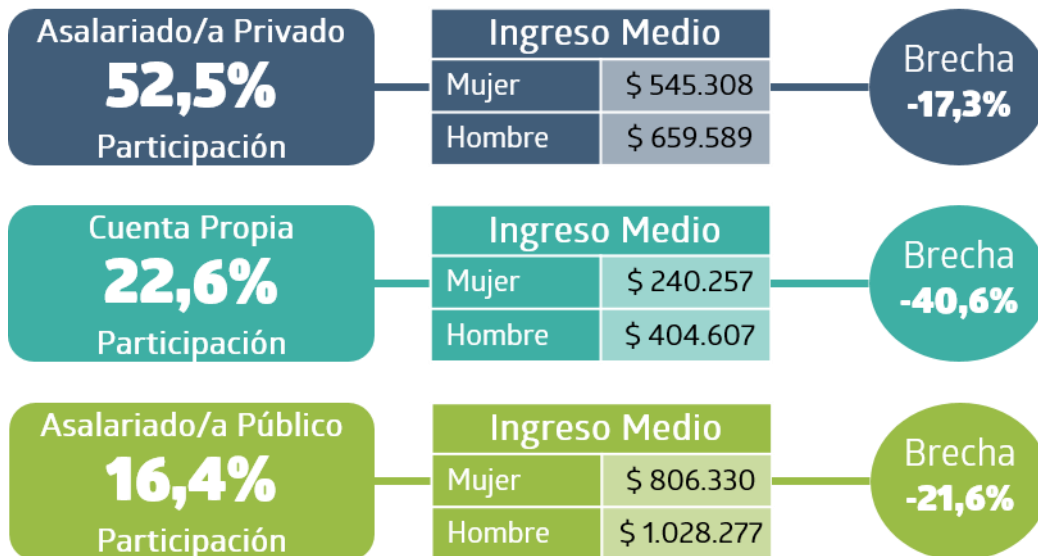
Asalariado/a Privado
52,5%
Participación

| Ingreso Medio | |
|---|---|
| Mujer | $ 545.308 |
| Hombre | $ 659.589 |

Brecha
-17,3%

Cuenta Propia
22,6%
Participación

| Ingreso Medio | |
|---|---|
| Mujer | $ 240.257 |
| Hombre | $ 404.607 |

Brecha
-40,6%

Asalariado/a Público
16,4%
Participación

| Ingreso Medio | |
|---|---|
| Mujer | $ 806.330 |
| Hombre | $ 1.028.277 |

Brecha
-21,6%